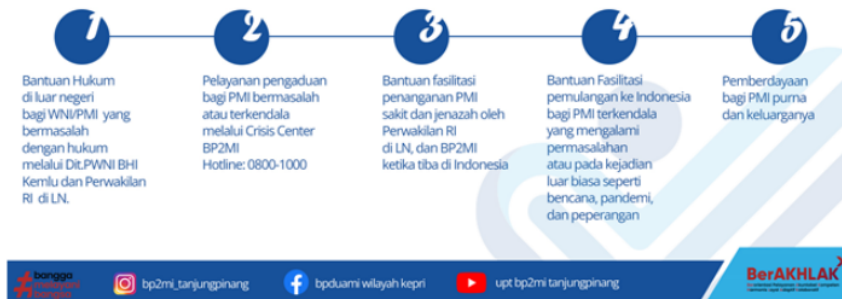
1

Bantuan Hukum di luar negeri bagi WNI/PMI yang bermasalah dengan hukum melalui Dit.PWNI BHI Kemlu dan Perwakilan RI di LN.

2

Pelayanan pengaduan bagi PMI bermasalah atau terkendala melalui Crisis Center BP2MI Hotline: 0800-1000

3

Bantuan fasilitasi penanganan PMI sakit dan jenazah oleh Perwakilan RI di LN, dan BP2MI ketika tiba di Indonesia

4

Bantuan Fasilitasi pemulangan ke Indonesia bagi PMI terkendala yang mengalami permasalahan atau pada kejadian luar biasa seperti bencana, pandemi, dan peperangan

5

Pemberdayaan bagi PMI purna dan keluarganya

#bangga melayani bangsa

bp2mi_tanjungpinang

bpduami wilayah kepri

upt bp2mi tanjungpinang

BerAKHLAK

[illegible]